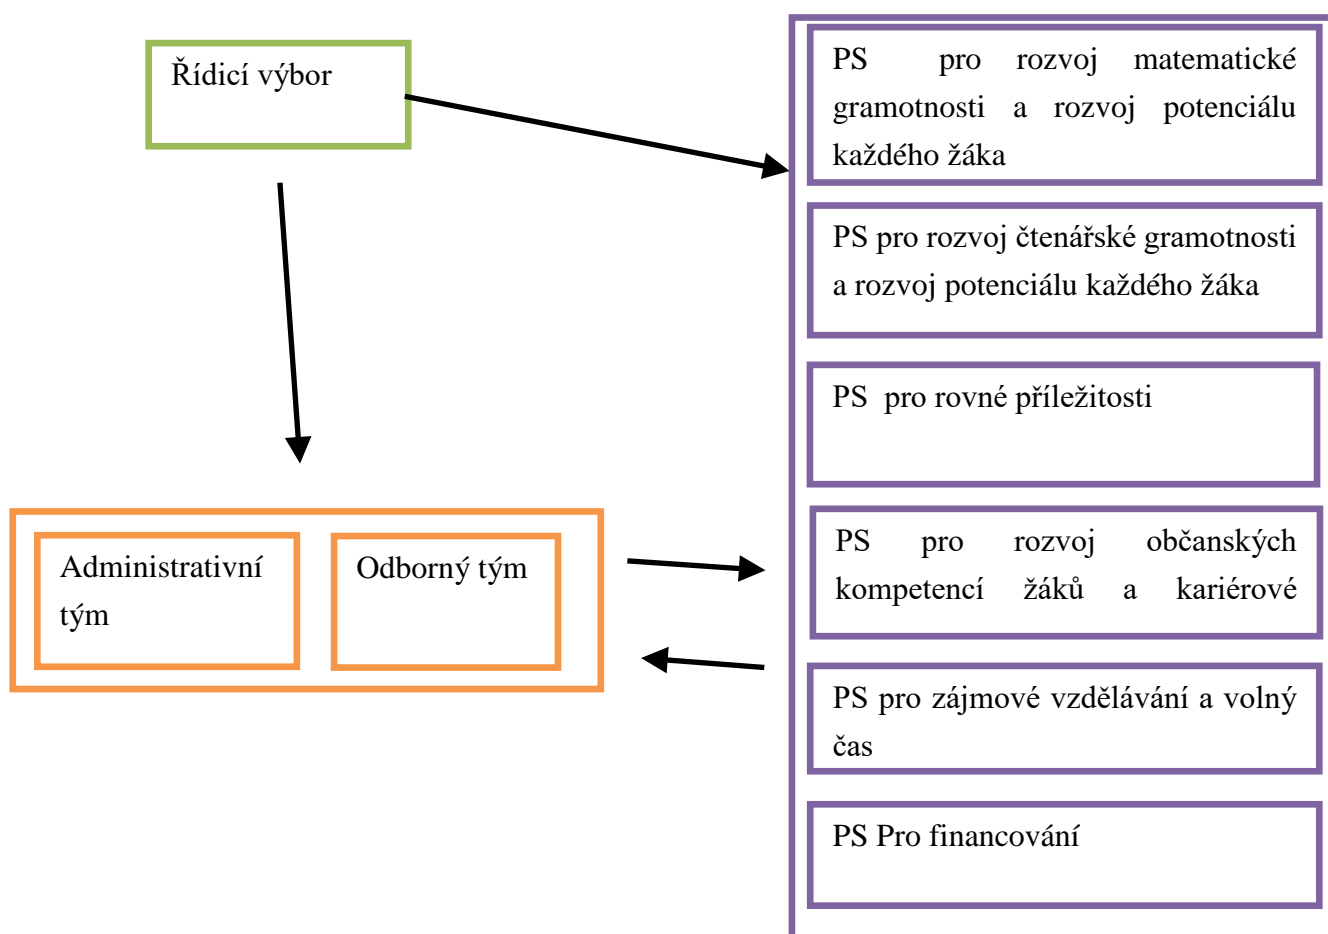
Řídicí výbor

PS pro rozvoj matematické gramotnosti a rozvoj potenciálu každého žáka

PS pro rozvoj čtenářské gramotnosti a rozvoj potenciálu každého žáka

PS pro rovné příležitosti

Administrativní tým

Odborný tým

PS pro rozvoj občanských kompetencí žáků a kariérové

PS pro zájmové vzdělávání a volný čas

PS Pro financování